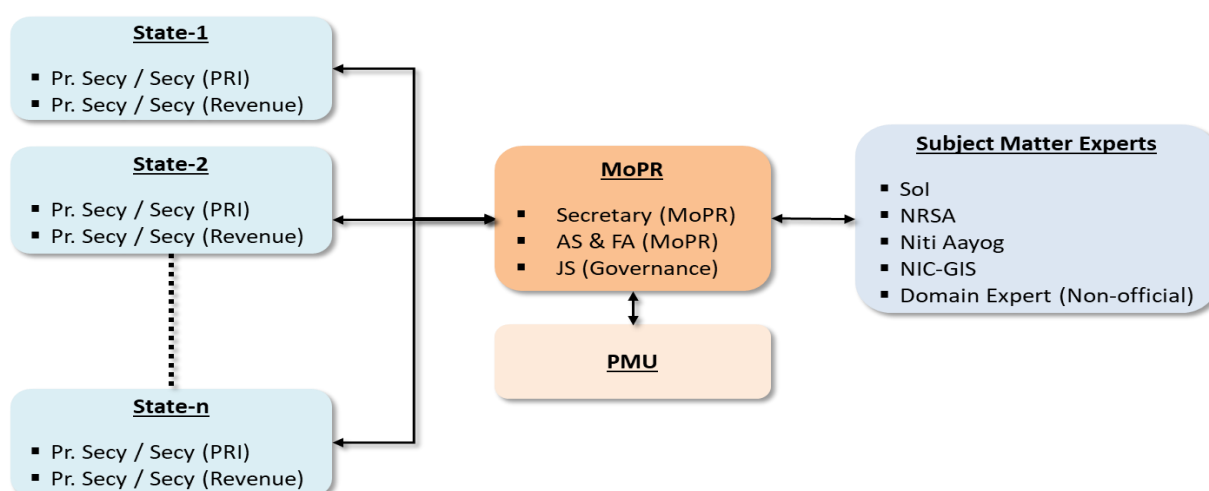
State-1

- Pr. Secy / Secy (PRI)
- Pr. Secy / Secy (Revenue)

State-2

- Pr. Secy / Secy (PRI)
- Pr. Secy / Secy (Revenue)

State-n

- Pr. Secy / Secy (PRI)
- Pr. Secy / Secy (Revenue)

MoPR

- Secretary (MoPR)
- AS & FA (MoPR)
- JS (Governance)

PMU

Subject Matter Experts

- SoI
- NRSA
- Niti Aayog
- NIC-GIS
- Domain Expert (Non-official)